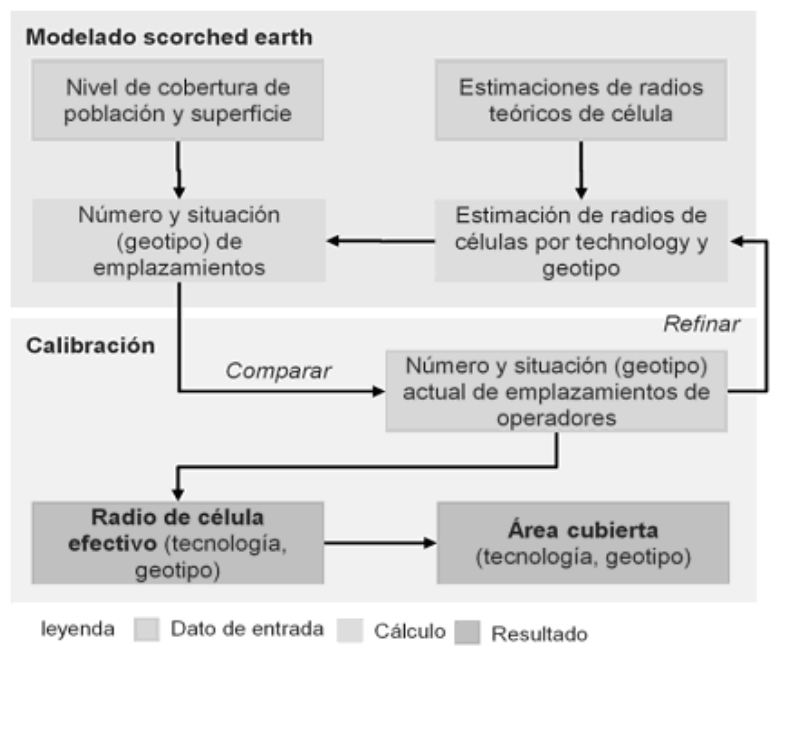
Modelado scorched earth

Nivel de cobertura de población y superficie

Estimaciones de radios teóricos de célula

Número y situación (geotipo) de emplazamientos

Estimación de radios de células por technology y geotipo

Refinar

Calibración

Comparar

Número y situación (geotipo) actual de emplazamientos de operadores

**Radio de célula efectivo** (tecnología, geotipo)

**Área cubierta** (tecnología, geotipo)

leyenda Dato de entrada Cálculo Resultado